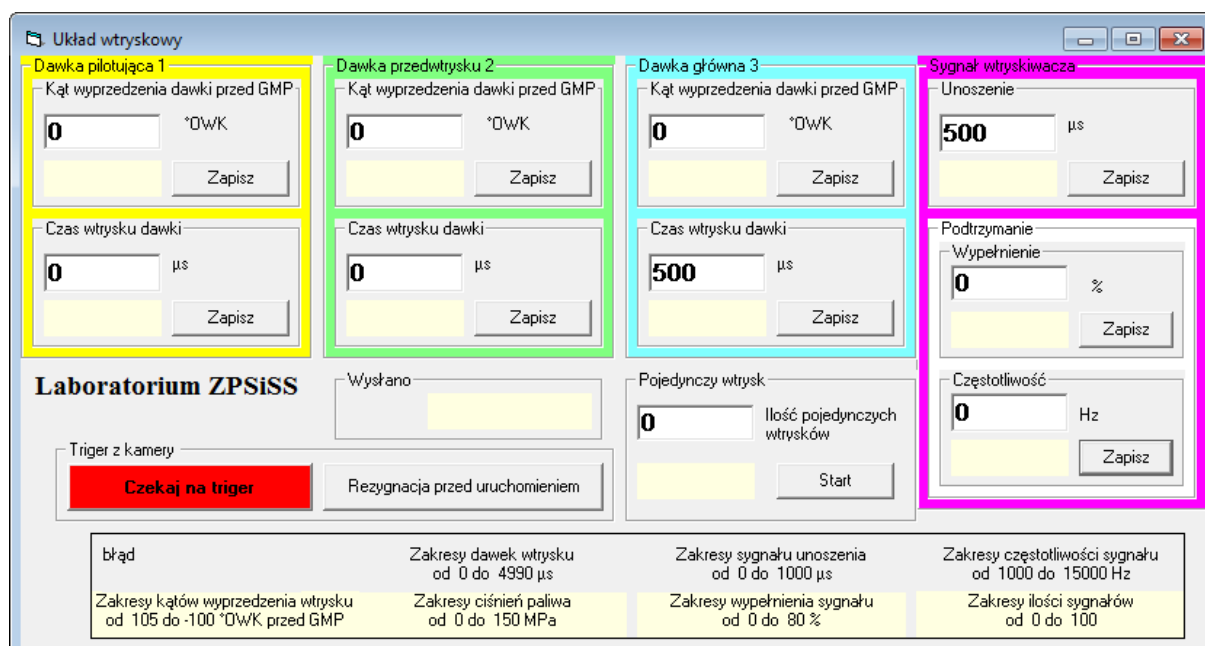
Układ wtryskowy

Dawka pilotująca 1
Kąt wyprzedzenia dawki przed GMP
0
°OWK
Zapisz
Czas wtrysku dawki
0
µs
Zapisz

Dawka przedwtrysku 2
Kąt wyprzedzenia dawki przed GMP
0
°OWK
Zapisz
Czas wtrysku dawki
0
µs
Zapisz

Dawka główna 3
Kąt wyprzedzenia dawki przed GMP
0
°OWK
Zapisz
Czas wtrysku dawki
500
µs
Zapisz

Sygnał wtryskiwacza
Unoszenie
500
µs
Zapisz
Podtrzymanie
Wypełnienie
0
%
Zapisz
Częstotliwość
0
Hz
Zapisz

Laboratorium ZPSiSS

Wysłano

Pojedynczy wtrysk
0
Ilość pojedynczych wtrysków
Start

Triger z kamery
Czekaj na triger
Rezygnacja przed uruchomieniem

| błąd | Zakresy dawek wtrysku od 0 do 4990 µs | Zakresy sygnału unoszenia od 0 do 1000 µs | Zakresy częstotliwości sygnału od 1000 do 15000 Hz |
|---|---|---|---|
| Zakresy kątów wyprzedzenia wtrysku od 105 do -100 °OWK przed GMP | Zakresy ciśnień paliwa od 0 do 150 MPa | Zakresy wypełnienia sygnału od 0 do 80 % | Zakresy ilości sygnałów od 0 do 100 |